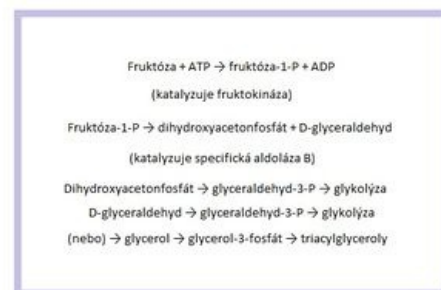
Fruktóza + ATP → fruktóza-1-P + ADP

(katalyzuje fruktokináza)

Fruktóza-1-P → dihydroxyacetonfosfát + D-glyceraldehyd

(katalyzuje specifická aldoláza B)

Dihydroxyacetonfosfát → glyceraldehyd-3-P → glykolýza

D-glyceraldehyd → glyceraldehyd-3-P → glykolýza

(nebo) → glycerol → glycerol-3-fosfát → triacylglyceroly